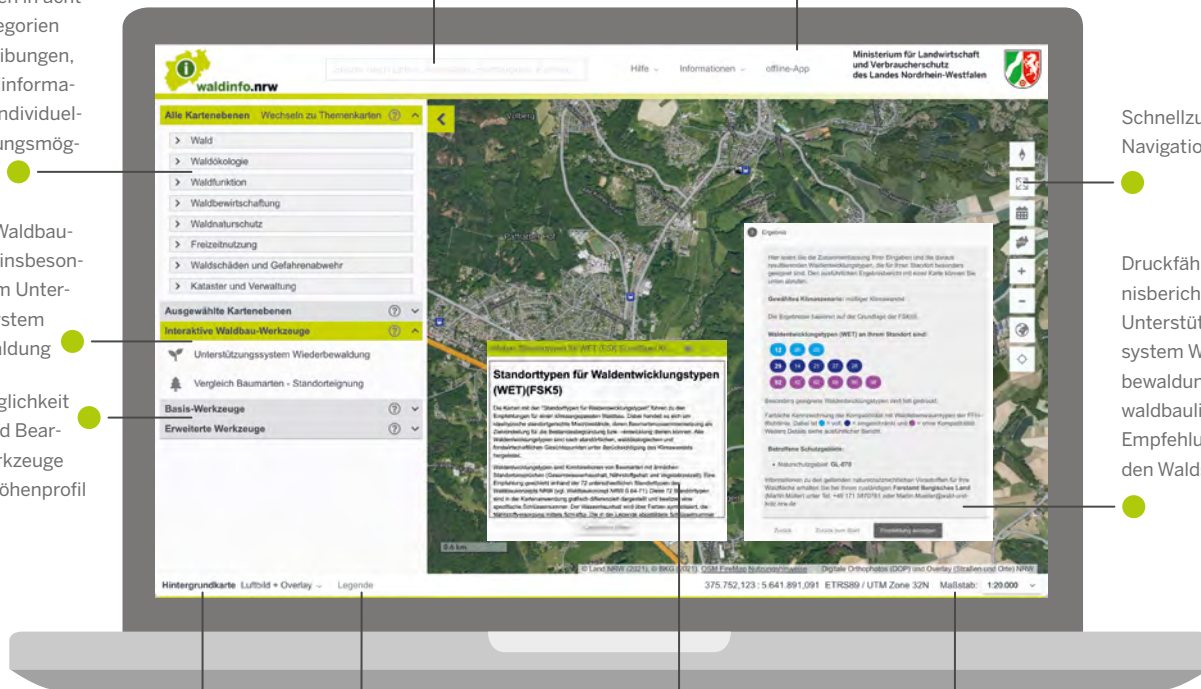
en in acht
egorien
ibungen,
informa-
ndividuel-
ungsmög-

Waldbau-
insbeson-
m Unter-
rstem
aldung

glichkeit
d Bear-
rkzeuge
öhenprofil

waldinfo.nrw

Hilfe ⌄ Informationen ⌄ offline-App

Ministerium für Landwirtschaft und Verbraucherschutz des Landes Nordrhein-Westfalen

Alle Kartenebenen Wechseln zu Themenkarten
Wald
Waldökologie
Waldfunktion
Waldbewirtschaftung
Waldnaturschutz
Freizeitnutzung
Waldschäden und Gefahrenabwehr
Kataster und Verwaltung
Ausgewählte Kartenebenen
Interaktive Waldbau-Werkzeuge
Unterstützungssystem Wiederbewaldung
Vergleich Baumarten - Standorteignung
Basis-Werkzeuge
Erweiterte Werkzeuge

Standorttypen für Waldentwicklungstypen (WET)(FSK5)

Ergebnis

Zurück Zurück zum Start Empfehlung anzeigen

© Land NRW (2021), © BKG (2021) OSM FireMap Nutzungshinweise Digitale Orthophotos (DOP) und Overlay (Straßen und Orte) NRW

Hintergrundkarte Luftbild + Overlay ⌄ Legende
375.752,123 : 5.641.891,091 ETRS89 / UTM Zone 32N Maßstab: 1:20.000

Schnellzu
Navigatio

Druckfäh
nisberich
Unterstüt
system W
bewaldun
waldbauli
Empfehlu
den Wald